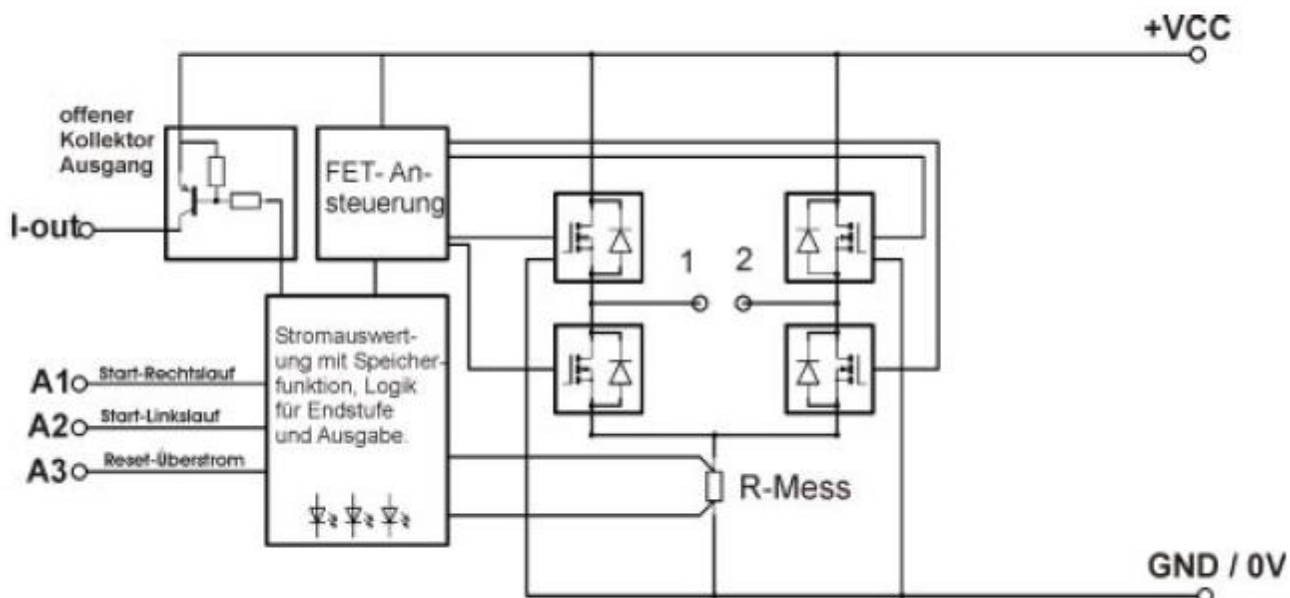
+VCC

offener Kollektor Ausgang

I-out

FET- Ansteuerung

1 2

Stromauswertung mit Speicherfunktion, Logik für Endstufe und Ausgabe.

A1 Start-Rechtslauf

A2 Start-Linkslauf

A3 Reset-Überstrom

R-Mess

GND / 0V